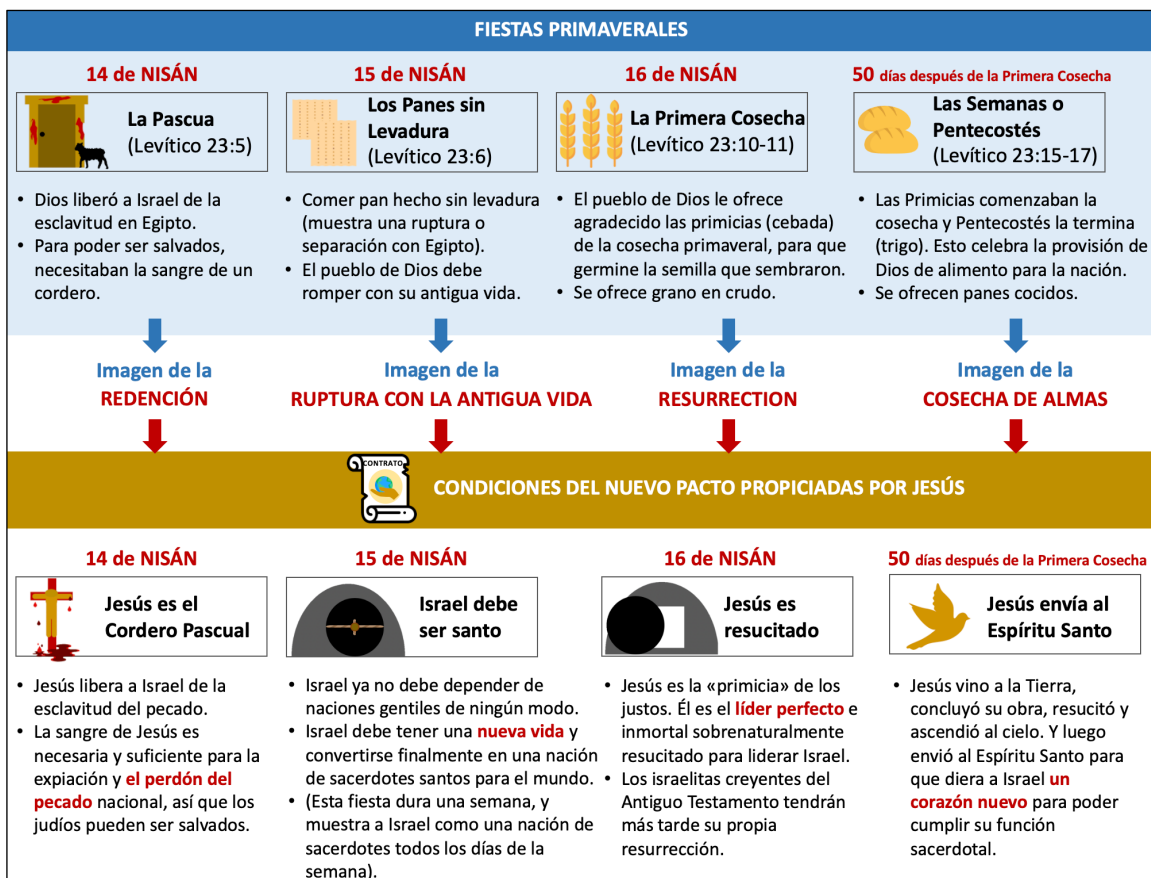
FIESTAS PRIMAVERALES

14 de NISÁN

La Pascua (Levítico 23:5)

• Dios liberó a Israel de la esclavitud en Egipto.
• Para poder ser salvados, necesitaban la sangre de un cordero.

Imagen de la REDENCIÓN

15 de NISÁN

Los Panes sin Levadura (Levítico 23:6)

• Comer pan hecho sin levadura (muestra una ruptura o separación con Egipto).
• El pueblo de Dios debe romper con su antigua vida.

Imagen de la RUPTURA CON LA ANTIGUA VIDA

16 de NISÁN

La Primera Cosecha (Levítico 23:10-11)

• El pueblo de Dios le ofrece agradecido las primicias (cebada) de la cosecha primaveral, para que germine la semilla que sembraron.
• Se ofrece grano en crudo.

Imagen de la RESURRECTION

50 días después de la Primera Cosecha

Las Semanas o Pentecostés (Levítico 23:15-17)

• Las Primicias comenzaban la cosecha y Pentecostés la termina (trigo). Esto celebra la provisión de Dios de alimento para la nación.
• Se ofrecen panes cocidos.

Imagen de la COSECHA DE ALMAS

CONTRATO

CONDICIONES DEL NUEVO PACTO PROPICIADAS POR JESÚS

14 de NISÁN

Jesús es el Cordero Pascual

• Jesús libera a Israel de la esclavitud del pecado.
• La sangre de Jesús es necesaria y suficiente para la expiación y el perdón del pecado nacional, así que los judíos pueden ser salvados.

15 de NISÁN

Israel debe ser santo

• Israel ya no debe depender de naciones gentiles de ningún modo.
• Israel debe tener una nueva vida y convertirse finalmente en una nación de sacerdotes santos para el mundo.
• (Esta fiesta dura una semana, y muestra a Israel como una nación de sacerdotes todos los días de la semana).

16 de NISÁN

Jesús es resucitado

• Jesús es la «primicia» de los justos. Él es el líder perfecto e inmortal sobrenaturalmente resucitado para liderar Israel.
• Los israelitas creyentes del Antiguo Testamento tendrán más tarde su propia resurrección.

50 días después de la Primera Cosecha

Jesús envía al Espíritu Santo

• Jesús vino a la Tierra, concluyó su obra, resucitó y ascendió al cielo. Y luego envió al Espíritu Santo para que diera a Israel un corazón nuevo para poder cumplir su función sacerdotal.